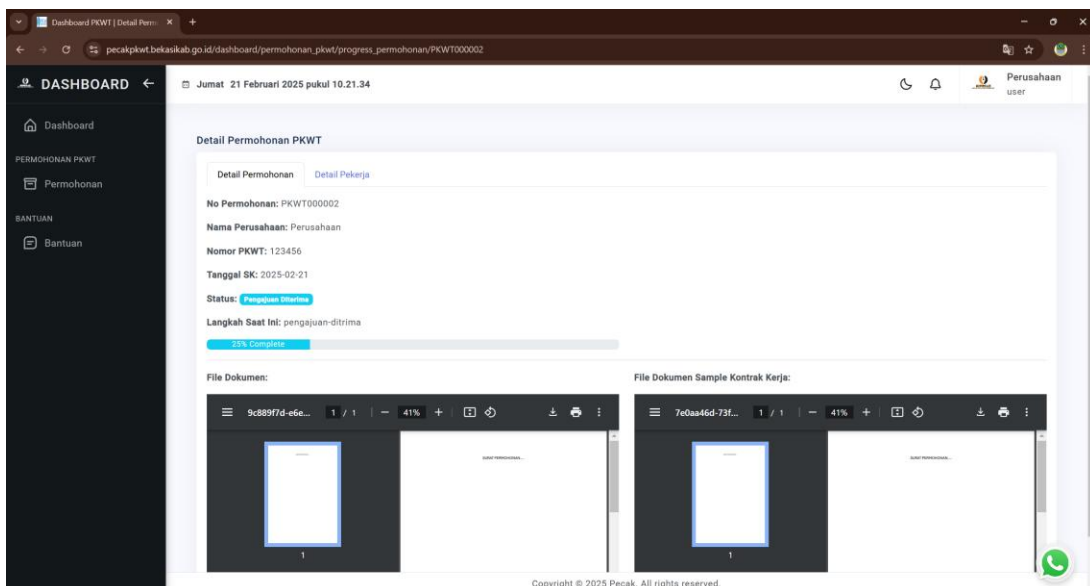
Dashboard PKWT | Detail Perm ×
pecakpkwt.bekasikab.go.id/dashboard/permohonan_pkwt/progress_permohonan/PKWT000002

DASHBOARD ←
Jumat 21 Februari 2025 pukul 10.21.34
Perusahaan
user

Dashboard
PERMOHONAN PKWT
Permohonan
BANTUAN
Bantuan

Detail Permohonan PKWT

Detail Permohonan
Detail Pekerja

No Permohonan: PKWT000002

Nama Perusahaan: Perusahaan

Nomor PKWT: 123456

Tanggal SK: 2025-02-21

Status: Pengajuan Diterima

Langkah Saat Ini: pengajuan-ditrima

25% Complete

File Dokumen:

9c889f7d-e6e... 1 / 1 | — 41% +

1

File Dokumen Sample Kontrak Kerja:

7e0aa46d-73f... 1 / 1 | — 41% +

1

Copyright © 2025 Pecak. All rights reserved.